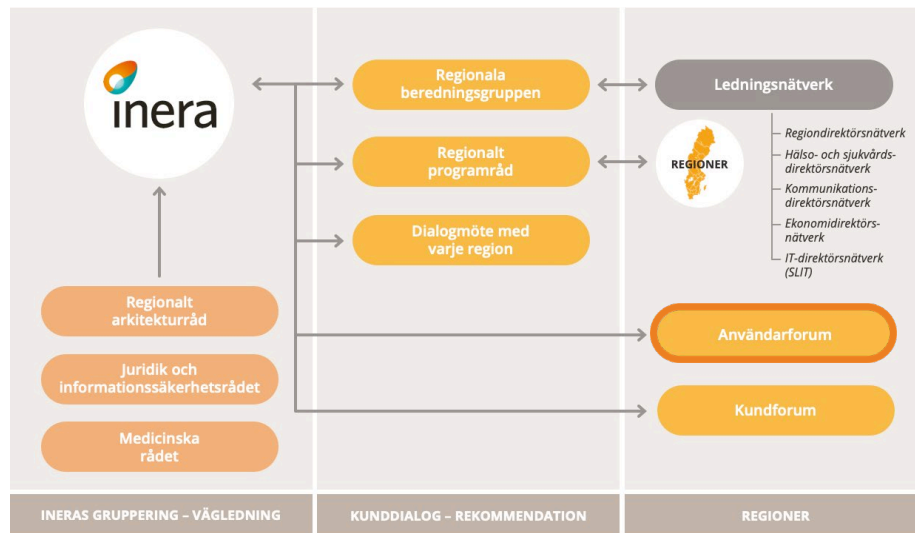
inera

Regionalt arkitekturråd

Juridik och informationssäkerhetsrådet

Medicinska rådet

Regionala beredningsgruppen

Regionalt programråd

Dialogmöte med varje region

Ledningsnätverk

REGIONER

Regiondirektörsnätverk
Hälso- och sjukvårdsdirektörsnätverk
Kommunikationsdirektörsnätverk
Ekonomidirektörsnätverk
IT-direktörsnätverk (SLIT)

Användarforum

Kundforum

INERAS GRUPPERING – VÄGLEDNING

KUNDDIALOG – REKOMMENDATION

REGIONER